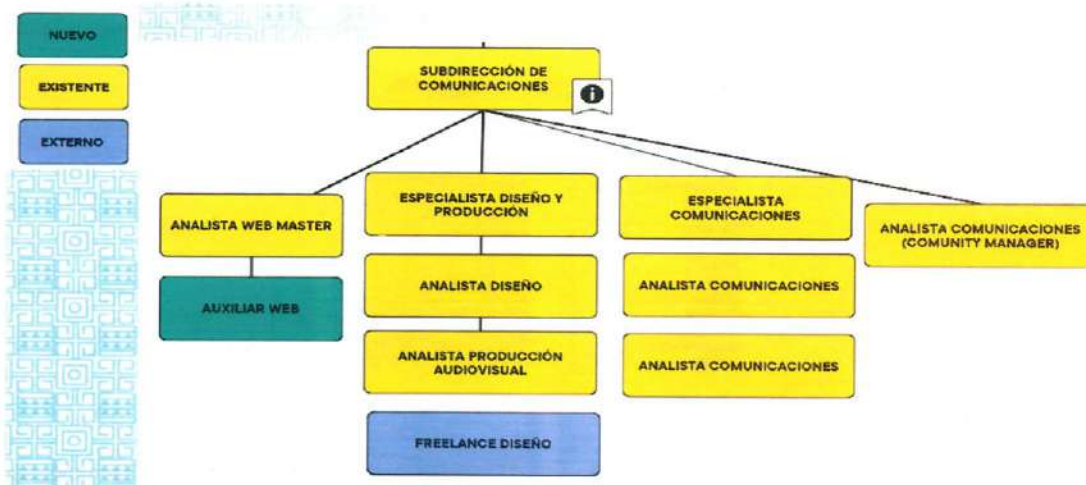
NUEVO

EXISTENTE

EXTERNO

SUBDIRECCIÓN DE COMUNICACIONES

ANALISTA WEB MASTER

AUXILIAR WEB

ESPECIALISTA DISEÑO Y PRODUCCIÓN

ANALISTA DISEÑO

ANALISTA PRODUCCIÓN AUDIOVISUAL

FREELANCE DISEÑO

ESPECIALISTA COMUNICACIONES

ANALISTA COMUNICACIONES

ANALISTA COMUNICACIONES

ANALISTA COMUNICACIONES (COMUNITY MANAGER)